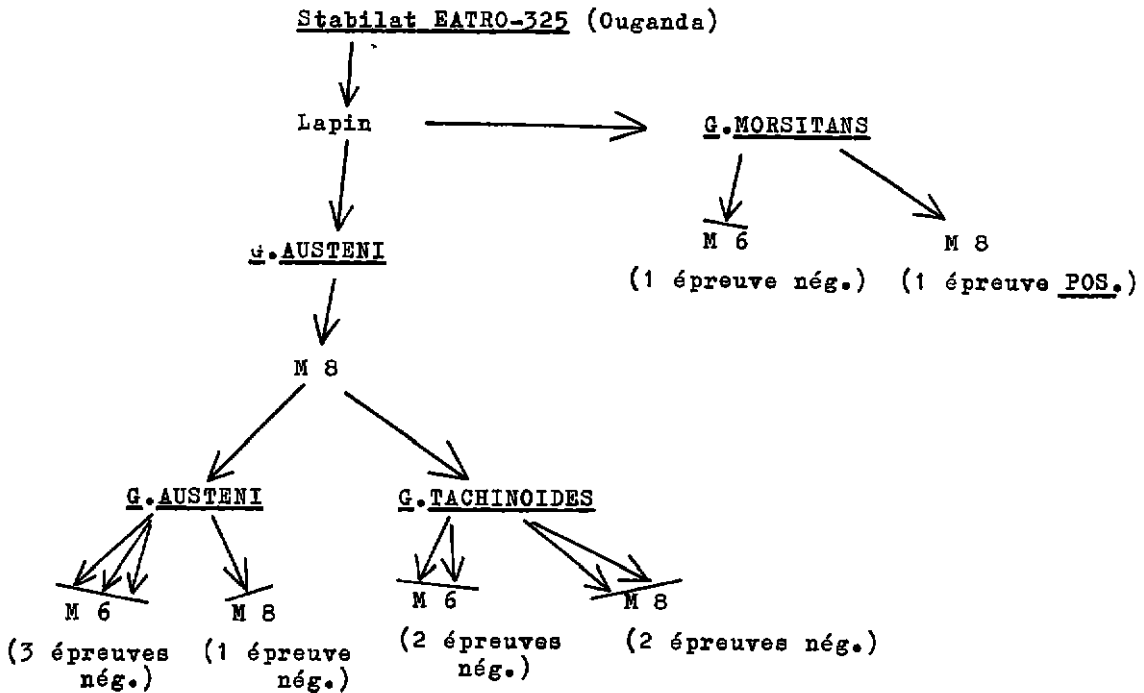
Stabilat EATRO-325 (Ouganda)

Lapin

G.MORSITANS

M 6
(1 épreuve nég.)

M 8
(1 épreuve POS.)

G.AUSTENI

M 8

G.AUSTENI

G.TACHINOIDES

M 6
(3 épreuves nég.)

M 8
(1 épreuve nég.)

M 6
(2 épreuves nég.)

M 8
(2 épreuves nég.)